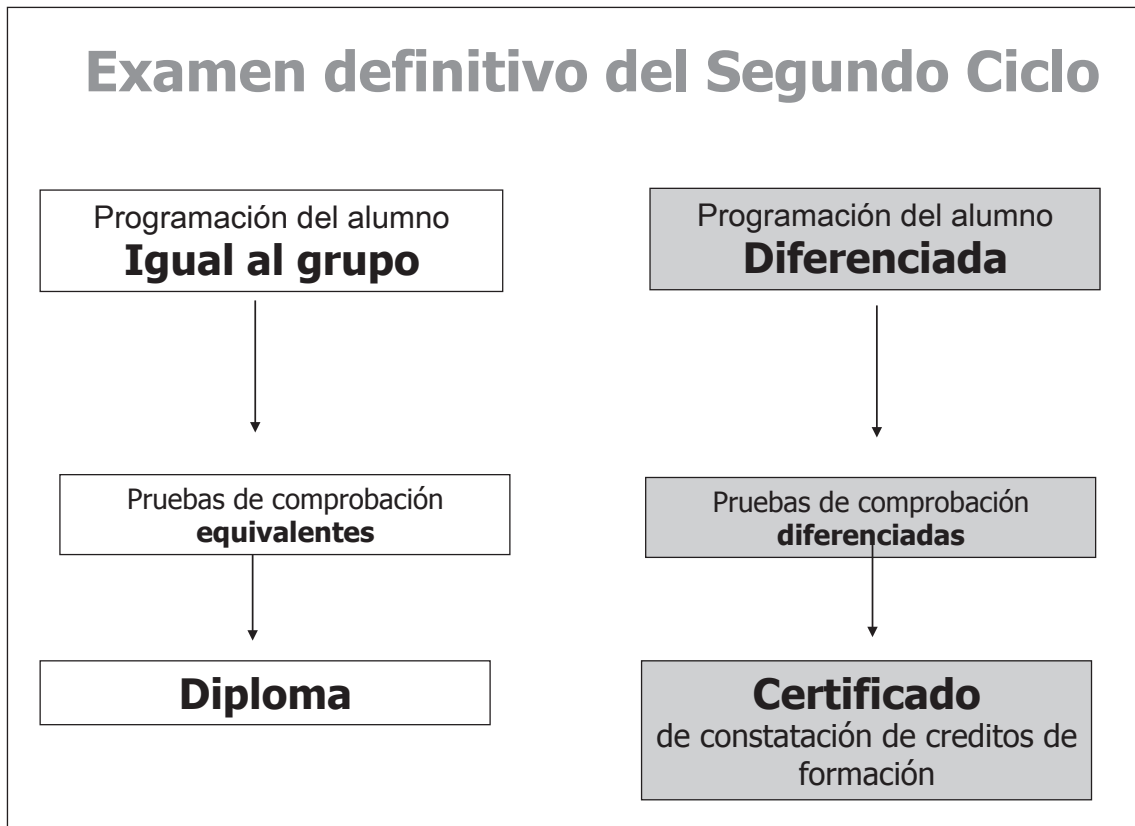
Examen definitivo del Segundo Ciclo

Programación del alumno
**Igual al grupo**

Pruebas de comprobación
**equivalentes**

**Diploma**

Programación del alumno
**Diferenciada**

Pruebas de comprobación
**diferenciadas**

**Certificado**
de constatación de creditos de formación